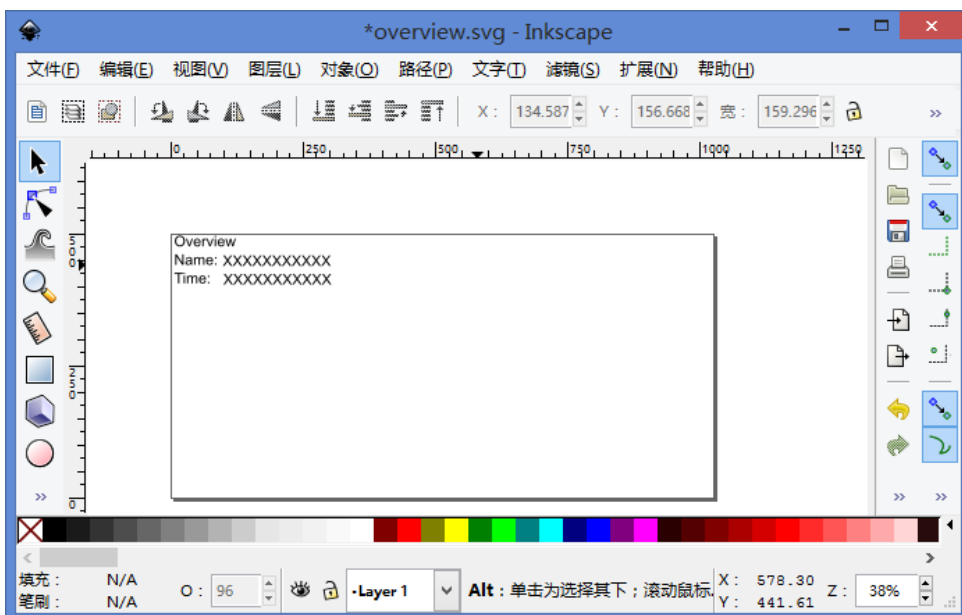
*overview.svg - Inkscape

文件(F) 编辑(E) 视图(V) 图层(L) 对象(O) 路径(P) 文字(T) 滤镜(S) 扩展(N) 帮助(H)

X: 134.587 Y: 156.668 宽: 159.296

0 250 500 750 1000 1250

Overview
Name: XXXXXXXXXXX
Time: XXXXXXXXXXX

填充: N/A
笔刷: N/A
O: 96
•Layer 1
Alt: 单击为选择其下；滚动鼠标
X: 578.30
Y: 441.61
Z: 38%